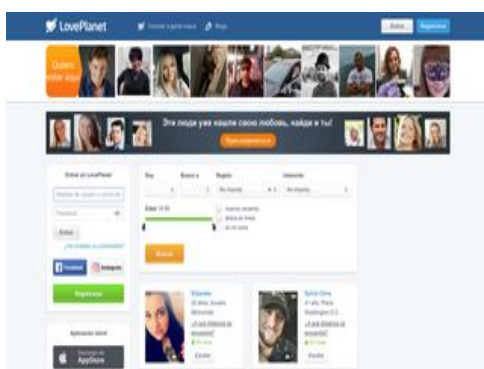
LovePlanet

Quiero estar aquí

Эти люди уже нашли свою любовь, найди и ты!

Entrar en LovePlanet

Entrar

Facebook

Instagram

Registrarse

Aplicación móvil

AppStore

Soy

Busco a

Región

Intereses

Buscar

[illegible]

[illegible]

Escribir

Escribir